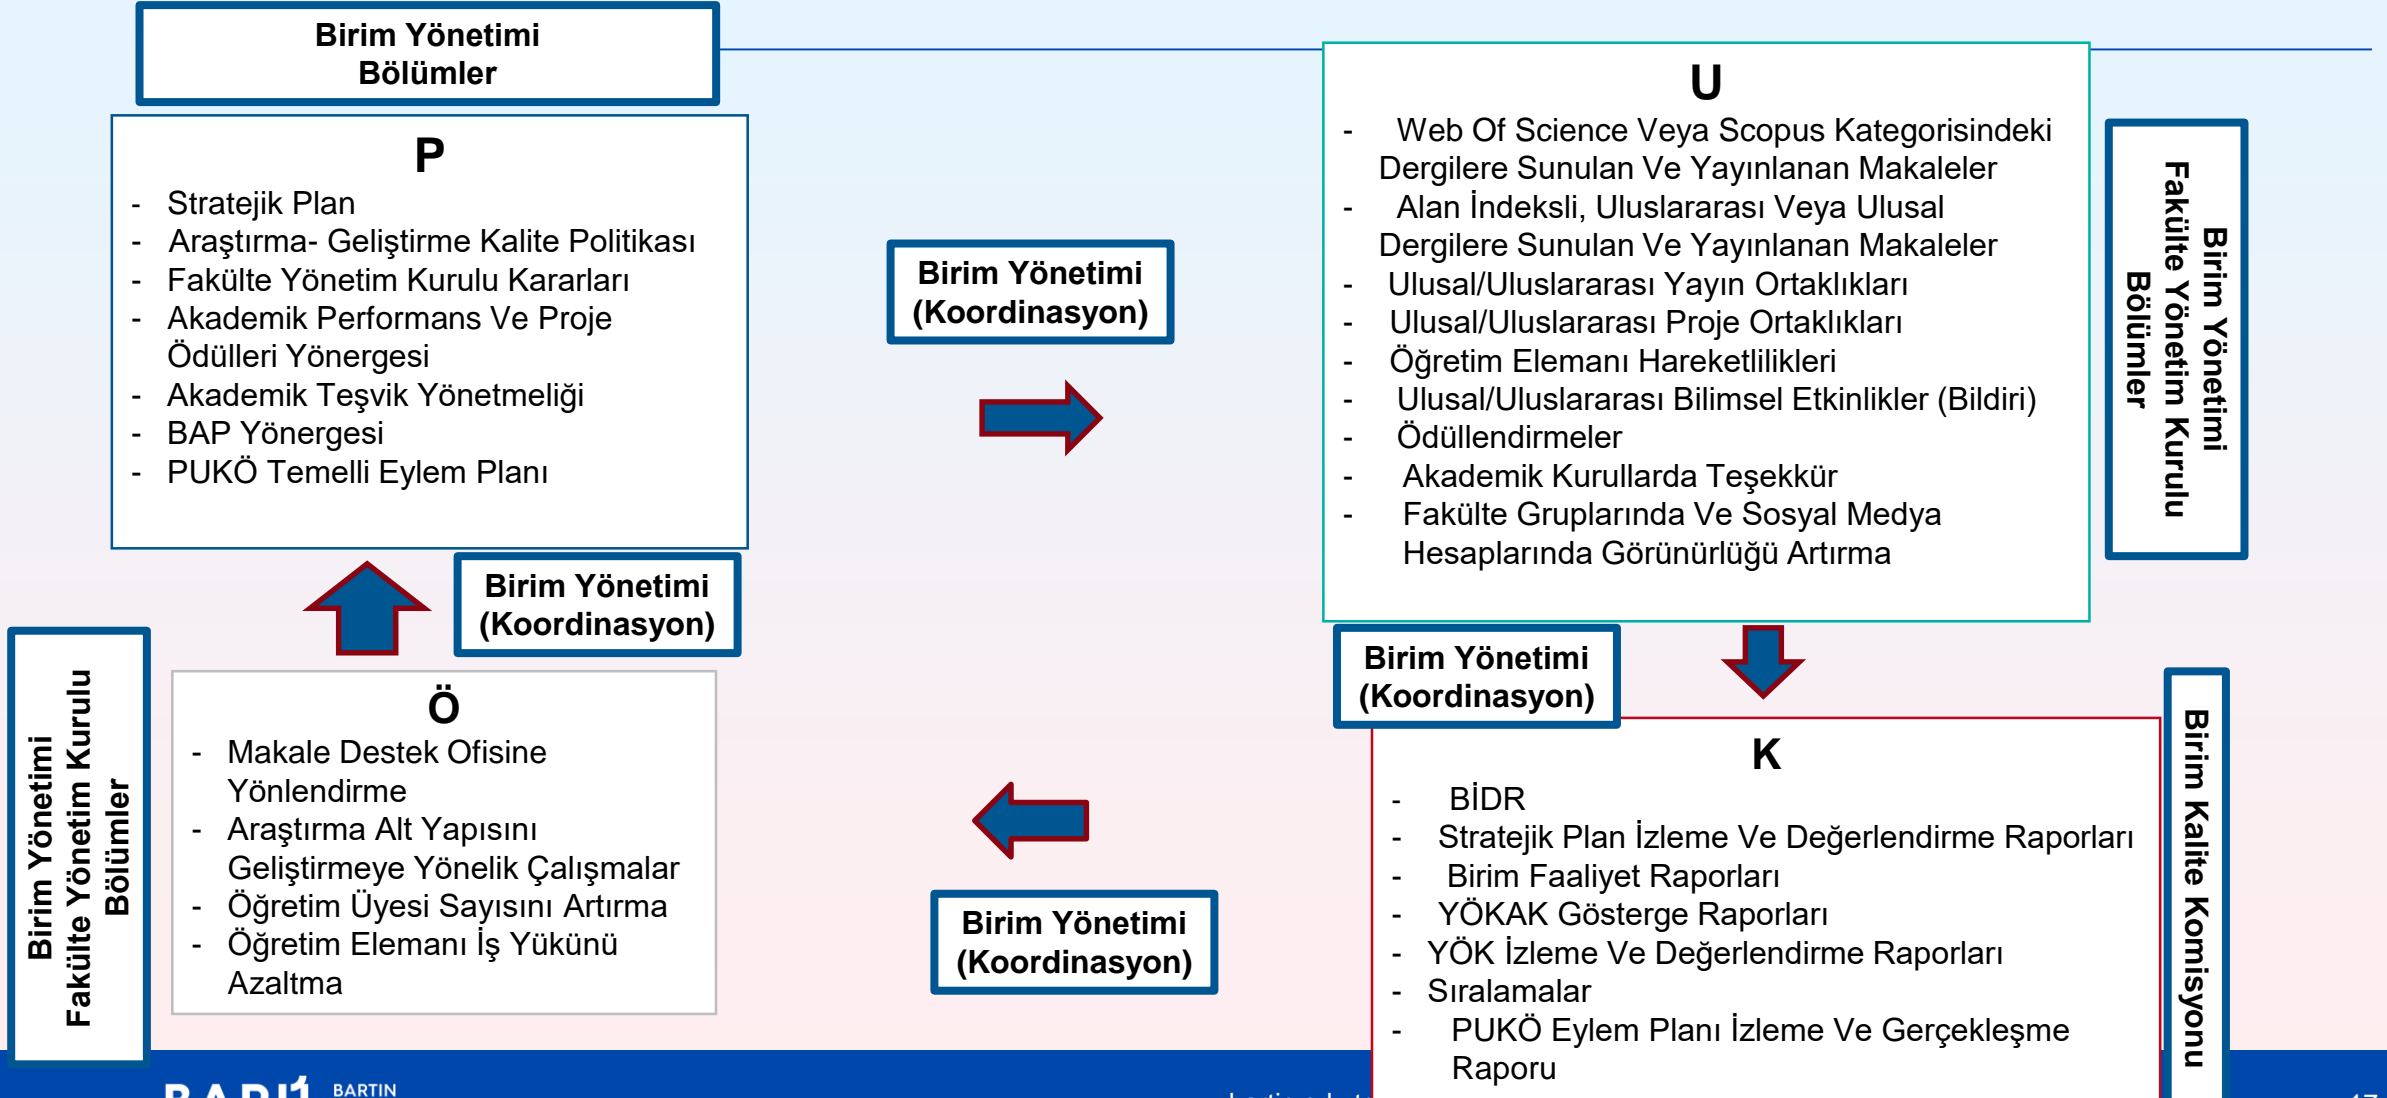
Birim Yönetimi
Bölümler

P
- Stratejik Plan
- Araştırma- Geliştirme Kalite Politikası
- Fakülte Yönetim Kurulu Kararları
- Akademik Performans Ve Proje Ödülleri Yönergesi
- Akademik Teşvik Yönetmeliği
- BAP Yönergesi
- PUKÖ Temelli Eylem Planı

Birim Yönetimi
(Koordinasyon)

U
- Web Of Science Veya Scopus Kategorisindeki Dergilere Sunulan Ve Yayınlanan Makaleler
- Alan İndeksli, Uluslararası Veya Ulusal Dergilere Sunulan Ve Yayınlanan Makaleler
- Ulusal/Uluslararası Yayın Ortaklıkları
- Ulusal/Uluslararası Proje Ortaklıkları
- Öğretim Elemanı Hareketlilikleri
- Ulusal/Uluslararası Bilimsel Etkinlikler (Bildiri)
- Ödüllendirmeler
- Akademik Kurullarda Teşekkür
- Fakülte Gruplarında Ve Sosyal Medya Hesaplarında Görünürlüğü Artırma

Birim Yönetimi
Fakülte Yönetim Kurulu
Bölümler

Birim Yönetimi
(Koordinasyon)

Birim Yönetimi
(Koordinasyon)

Birim Yönetimi
Fakülte Yönetim Kurulu
Bölümler

Ö
- Makale Destek Ofisine Yönlendirme
- Araştırma Alt Yapısını Geliştirmeye Yönelik Çalışmalar
- Öğretim Üyesi Sayısını Artırma
- Öğretim Elemanı İş Yükünü Azaltma

Birim Yönetimi
(Koordinasyon)

K
- BİDR
- Stratejik Plan İzleme Ve Değerlendirme Raporları
- Birim Faaliyet Raporları
- YÖKAK Gösterge Raporları
- YÖK İzleme Ve Değerlendirme Raporları
- Sıralamalar
- PUKÖ Eylem Planı İzleme Ve Gerçekleşme Raporu

Birim Kalite Komisyonu

BARTIN
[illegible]